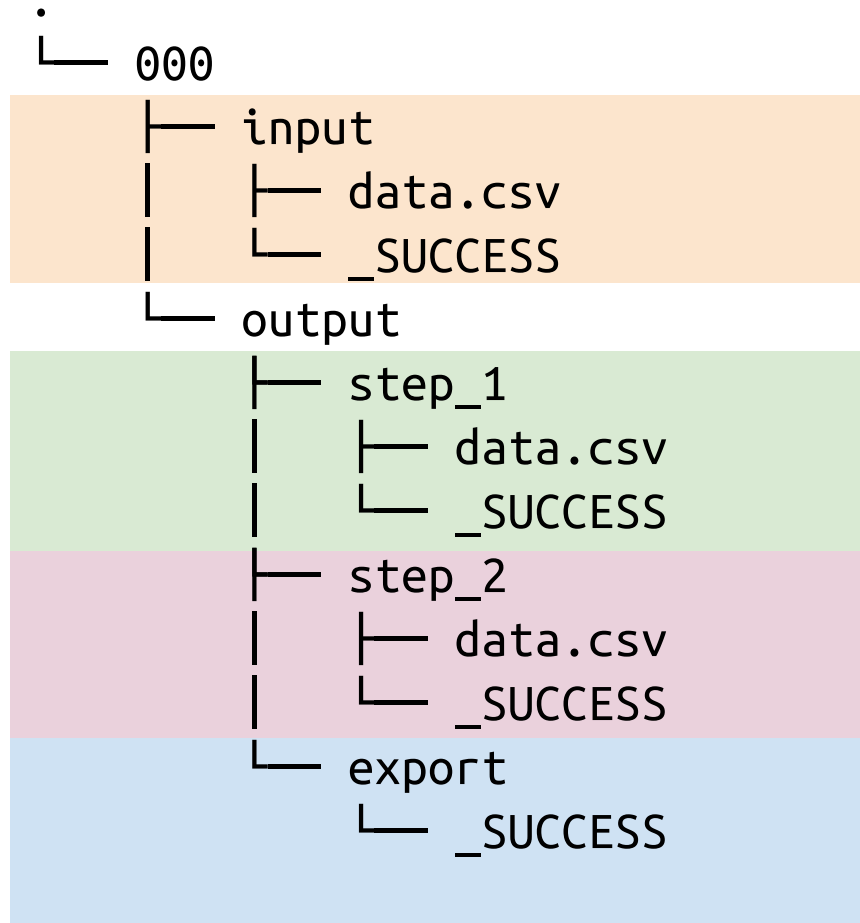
.
└── 000
    ├── input
    │   ├── data.csv
    │   └── _SUCCESS
    └── output
        ├── step_1
        │   ├── data.csv
        │   └── _SUCCESS
        ├── step_2
        │   ├── data.csv
        │   └── _SUCCESS
        └── export
            └── _SUCCESS